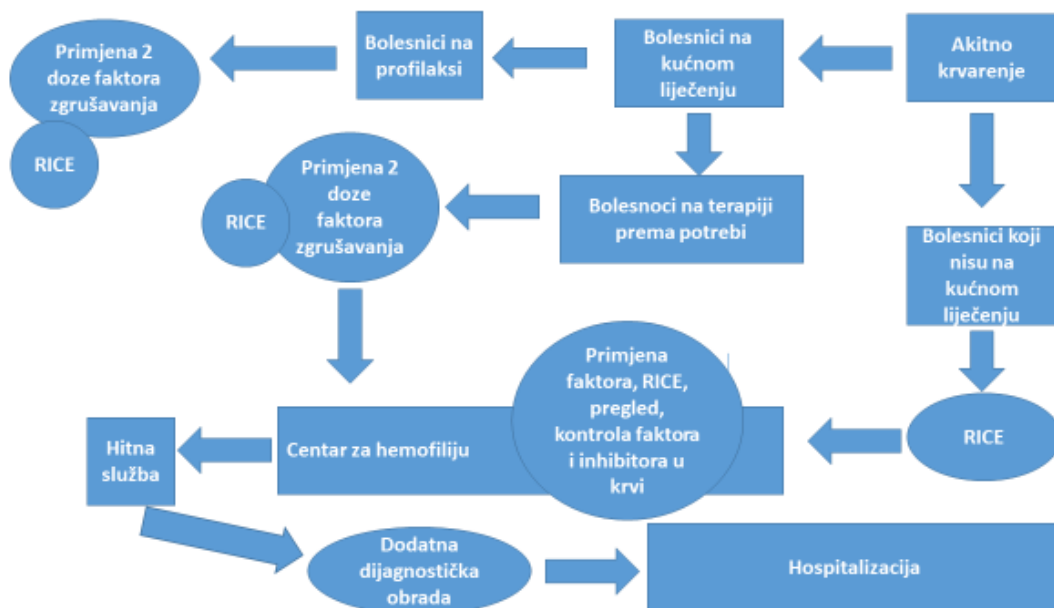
Akitno krvarenje

Bolesnici na kućnom liječenju

Bolesnici na profilaksi

Primjena 2 doze faktora zgrušavanja

RICE

Bolesnoci na terapiji prema potrebi

Primjena 2 doze faktora zgrušavanja

RICE

Bolesnici koji nisu na kućnom liječenju

RICE

Centar za hemofiliju

Primjena faktora, RICE, pregled, kontrola faktora i inhibitora u krvi

Hitna služba

Dodatna dijagnostička obrada

Hospitalizacija